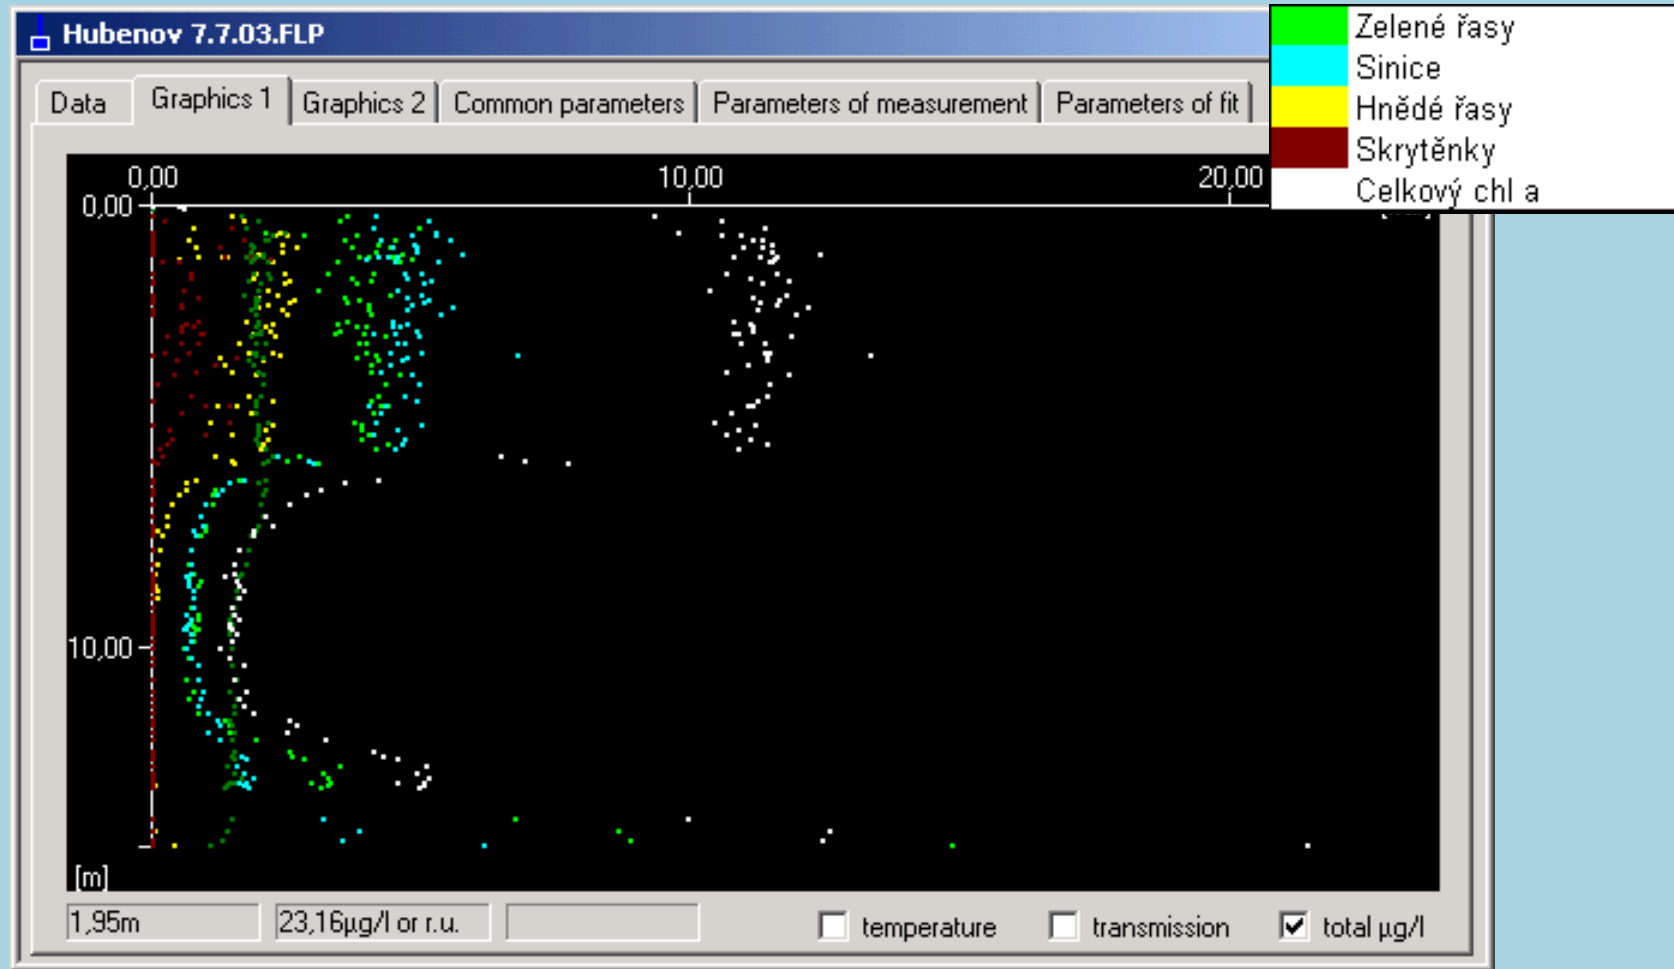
Hubenov 7.7.03.FLP

Data | Graphics 1 | Graphics 2 | Common parameters | Parameters of measurement | Parameters of fit

Zelené řasy
Sinice
Hnědé řasy
Skrytěnky
Celkový chl a

0,00
10,00
20,00
0,00
10,00
[m]

1,95m
23,16µg/l or r.u.

temperature
transmission
total µg/l